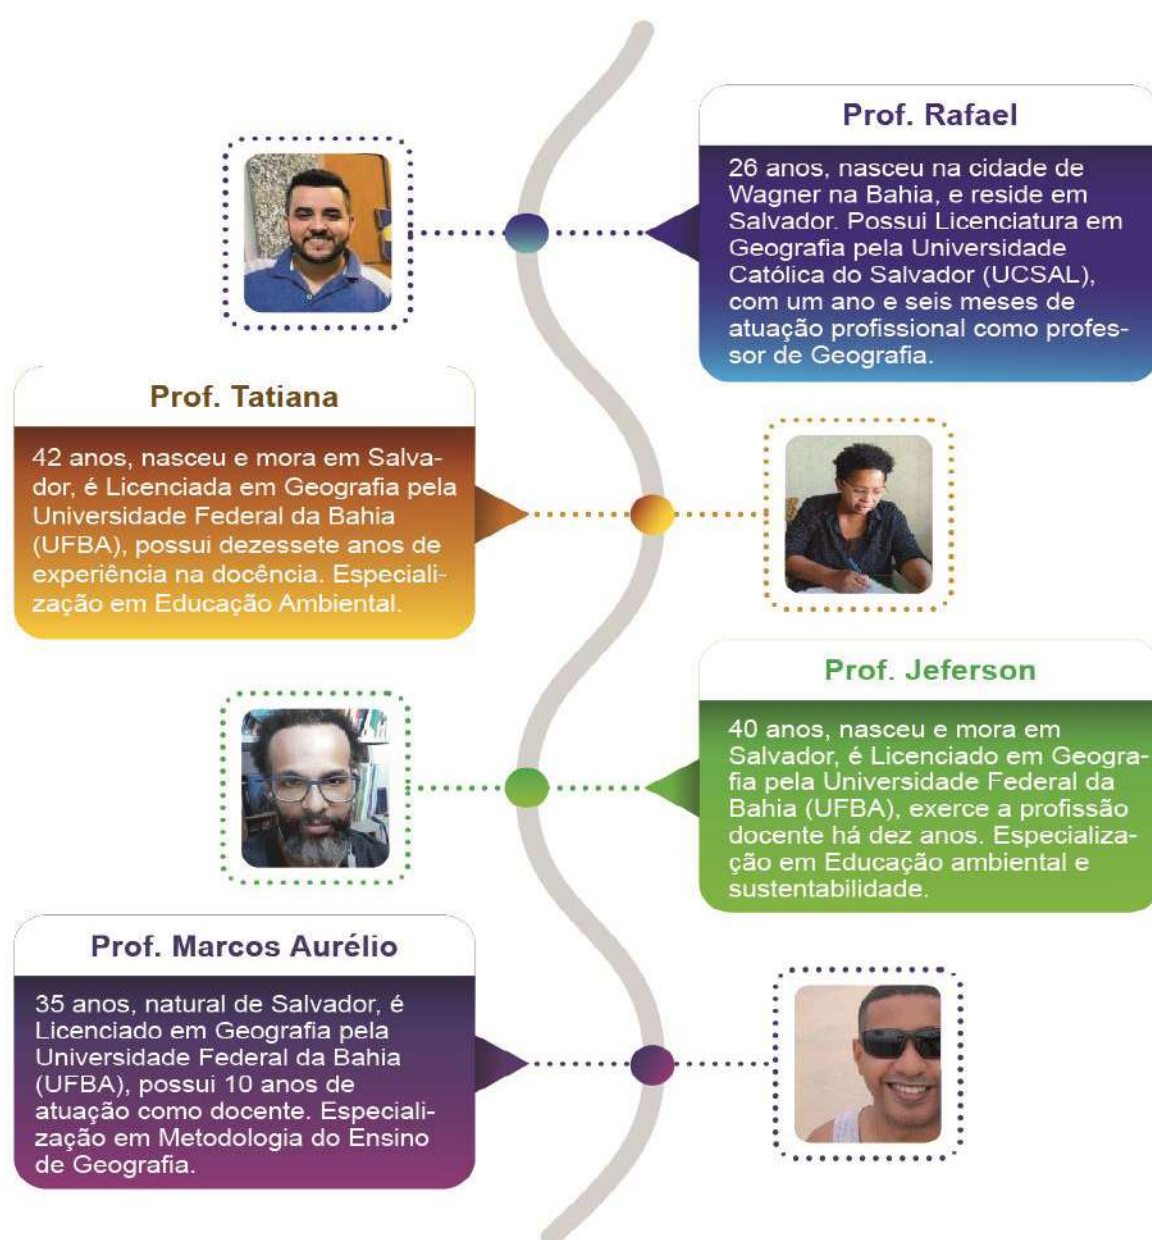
Prof. Rafael

26 anos, nasceu na cidade de Wagner na Bahia, e reside em Salvador. Possui Licenciatura em Geografia pela Universidade Católica do Salvador (UCSAL), com um ano e seis meses de atuação profissional como professor de Geografia.

Prof. Tatiana

42 anos, nasceu e mora em Salvador, é Licenciada em Geografia pela Universidade Federal da Bahia (UFBA), possui dezessete anos de experiência na docência. Especialização em Educação Ambiental.

Prof. Jeferson

40 anos, nasceu e mora em Salvador, é Licenciado em Geografia pela Universidade Federal da Bahia (UFBA), exerce a profissão docente há dez anos. Especialização em Educação ambiental e sustentabilidade.

Prof. Marcos Aurélio

35 anos, natural de Salvador, é Licenciado em Geografia pela Universidade Federal da Bahia (UFBA), possui 10 anos de atuação como docente. Especialização em Metodologia do Ensino de Geografia.